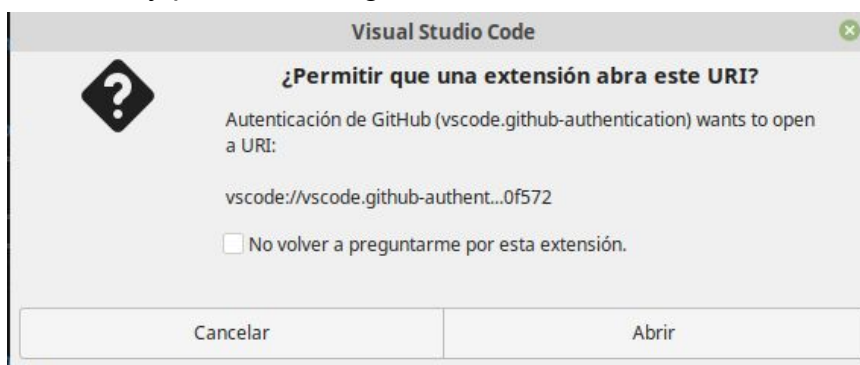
Visual Studio Code

¿Permitir que una extensión abra este URI?

Autenticación de GitHub (vscode.github-authentication) wants to open a URI:

vscode://vscode.github-authent...0f572

No volver a preguntarme por esta extensión.

Cancelar

Abrir